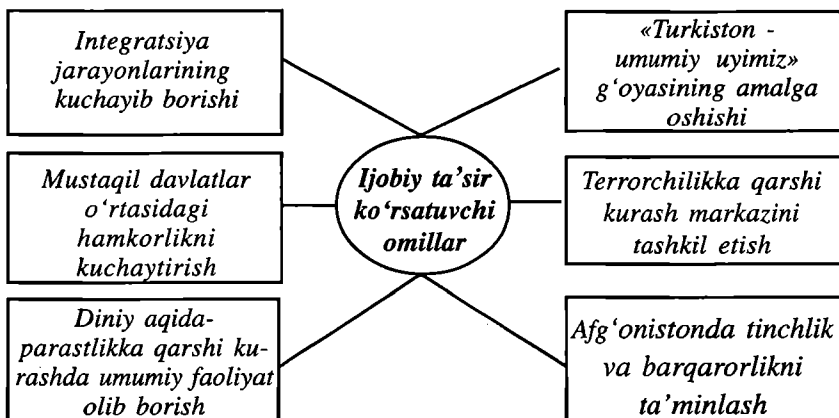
Ijobiy ta'sir ko'rsatuvchi omillar

Integratsiya jarayonlarining kuchayib borishi

«Turkiston - umumiy uyimiz» g'oyasining amalga oshishi

Mustaqil davlatlar o'rtasidagi hamkorlikni kuchaytirish

Terrorchilikka qarshi kurash markazini tashkil etish

Diniy aqidaparastlikka qarshi kurashda umumiy faoliyat olib borish

Afg'onistonda tinchlik va barqarorlikni ta'minlash